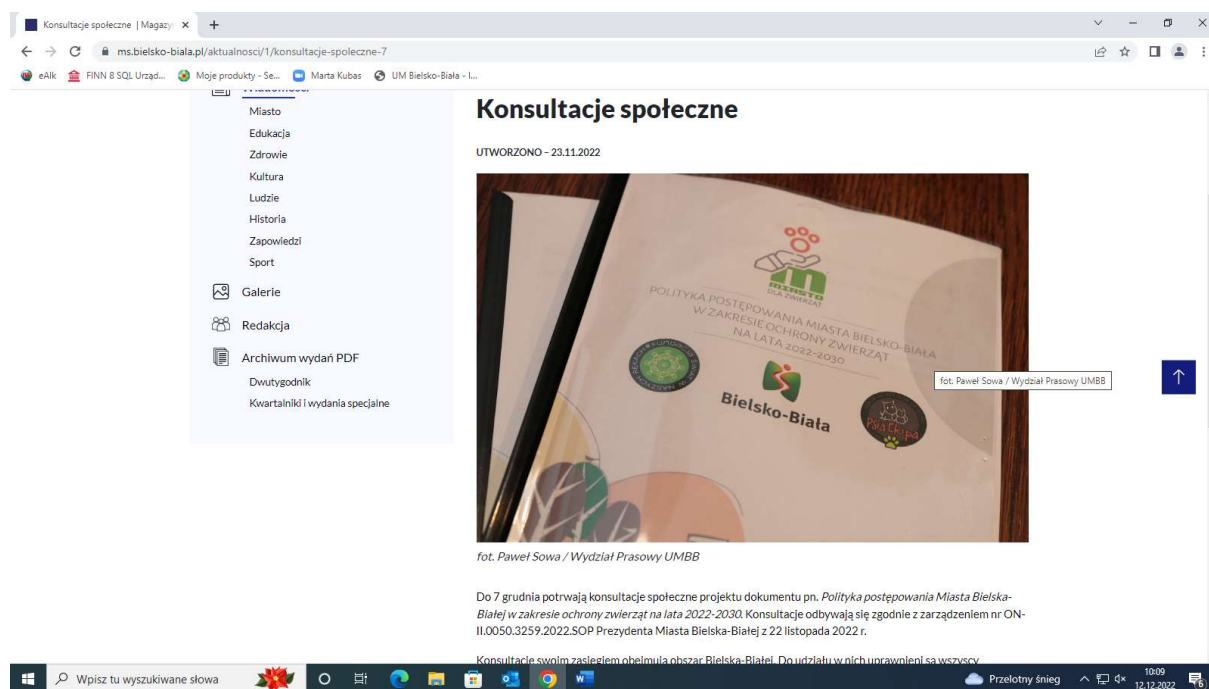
Konsultacje społeczne | Magazy ×  +

ms.bielsko-biala.pl/aktualnosci/1/konsultacje-spoleczne-7

eAlk  FINN 8 SQL Urząd...  Moje produkty - Se...  Marta Kubas  UM Bielsko-Biała - I...

Miasto
Edukacja
Zdrowie
Kultura
Ludzie
Historia
Zapowiedzi
Sport
Galerie
Redakcja
Archiwum wydań PDF
Dwutygodnik
Kwartalniki i wydania specjalne

Konsultacje społeczne

UTWORZONO – 23.11.2022

MIASTO DLA ZWIERZĄT

POLITYKA POSTĘPOWANIA MIASTA BIELSKO-BIAŁA W ZAKRESIE OCHRONY ZWIERZĄT NA LATA 2022-2030

Bielsko-Biała

Psia Chcipa

fot. Paweł Sowa / Wydział Prasowy UMBB

fot. Paweł Sowa / Wydział Prasowy UMBB

Do 7 grudnia potrwają konsultacje społeczne projektu dokumentu pn. Polityka postępowania Miasta Bielska-Białej w zakresie ochrony zwierząt na lata 2022-2030. Konsultacje odbywają się zgodnie z zarządzeniem nr ON-II.0050.3259.2022.SOP Prezydenta Miasta Bielska-Białej z 22 listopada 2022 r.

Konsultacje swoim zasięgiem obejmują obszar Bielska-Białej. Do udziału w nich uprawnieni są wszyscy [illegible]

Wpisz tu wyszukiwane słowa

Przelotny śnieg  10:09 12.12.2022